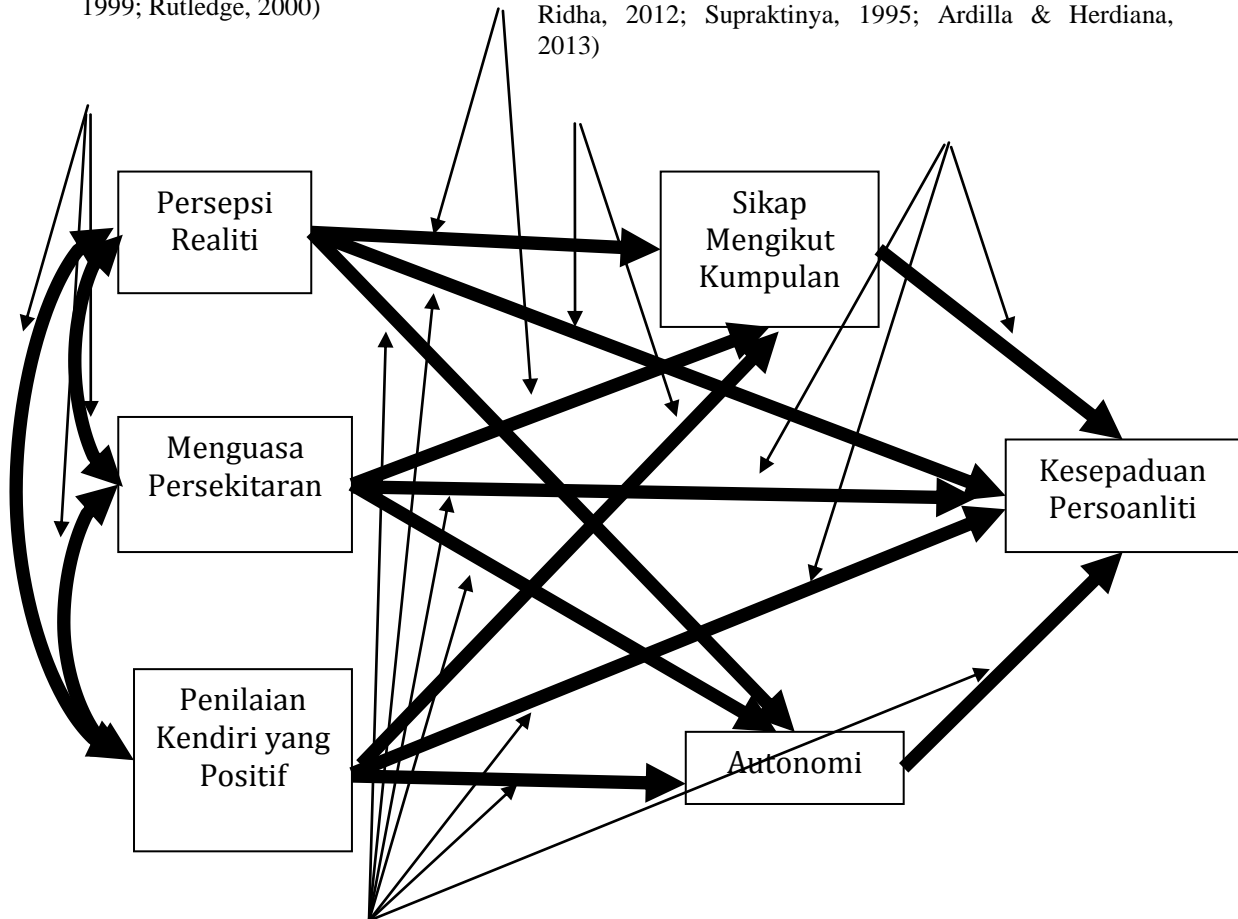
1999; Rutledge, 2000)

Ridha, 2012; Supraktinya, 1995; Ardilla & Herdiana, 2013)

Persepsi Realiti

Sikap Mengikut Kumpulan

Menguasa Persekitaran

Kesepaduan Persoanliti

Penilaian Kendiri yang Positif

Autonomi